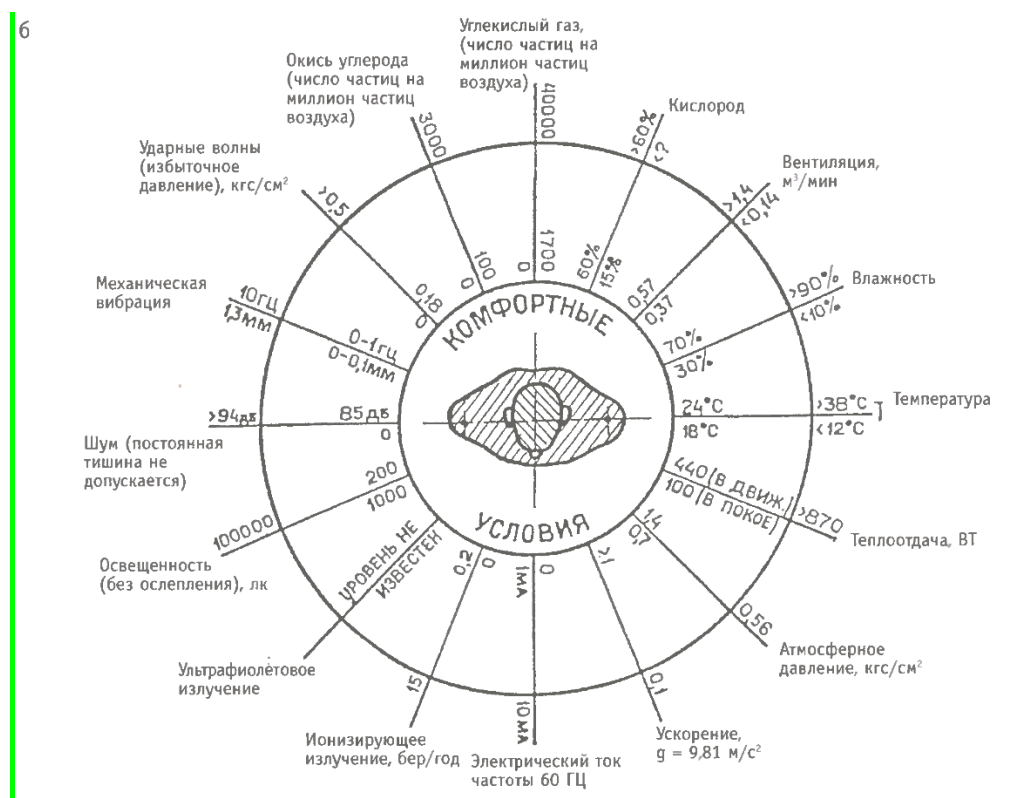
6

Углекислый газ, (число частиц на миллион частиц воздуха)

40000

1700

0

Окись углерода (число частиц на миллион частиц воздуха)

3000

100

0

Кислород

>60%

<?

60%

15%

Вентиляция, м³/мин

>1,4

<0,14

0,57

0,37

Ударные волны (избыточное давление), кгс/см²

>0,5

0,18

0

Влажность

>90%

<10%

70%

30%

Механическая вибрация

10Гц

1,3мм

0-1Гц

0-0,1мм

КОМФОРТНЫЕ

Температура

>38°C

<12°C

24°C

18°C

>94дБ

85дБ

0

Шум (постоянная тишина не допускается)

200

1000

440 (В ДВИЖ.)

100 (В ПОКОЕ)

>870

Теплоотдача, ВТ

100000

Освещенность (без ослепления), лк

УСЛОВИЯ

УРОВЕНЬ НЕ ИЗВЕСТЕН

0,2

0

1МА

0

>1

1,4

0,7

0,56

Атмосферное давление, кгс/см²

Ультрафиолетовое излучение

15

10МА

0,1

Ионизирующее излучение, бер/год

Электрический ток частоты 60 ГЦ

Ускорение, g = 9,81 м/с²